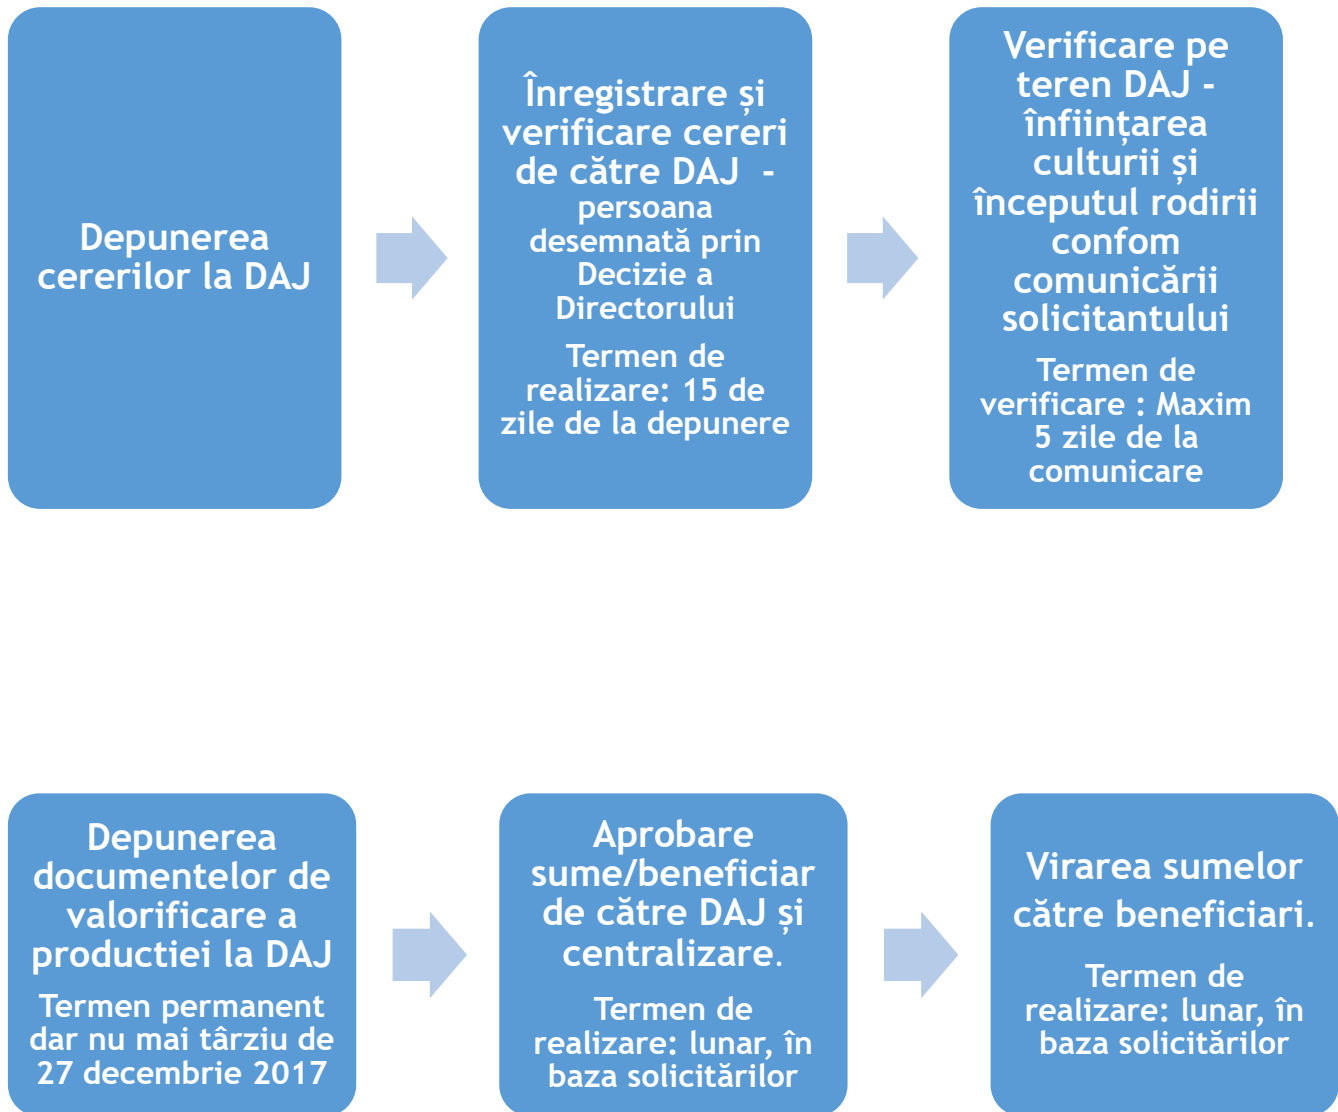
Depunerea cererilor la DAJ

Înregistrare și verificare cereri de către DAJ - persoana desemnată prin Decizie a Directorului

Termen de realizare: 15 de zile de la depunere

Verificare pe teren DAJ - înființarea culturii și începutul rodirii confom comunicării solicitantului

Termen de verificare : Maxim 5 zile de la comunicare

Depunerea documentelor de valorificare a productiei la DAJ

Termen permanent dar nu mai târziu de 27 decembrie 2017

Aprobare sume/beneficiar de către DAJ și centralizare.

Termen de realizare: lunar, în baza solicitărilor

Virarea sumelor către beneficiari.

Termen de realizare: lunar, în baza solicitărilor